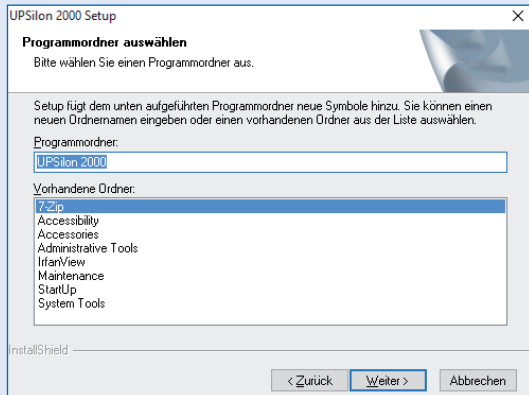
UPSilon 2000 Setup

Programmordner auswählen

Bitte wählen Sie einen Programmordner aus.

Setup fügt dem unten aufgeführten Programmordner neue Symbole hinzu. Sie können einen neuen Ordnernamen eingeben oder einen vorhandenen Ordner aus der Liste auswählen.

Programmordner:

UPSilon 2000

Vorhandene Ordner:

7-Zip
Accessibility
Accessories
Administrative Tools
IrfanView
Maintenance
StartUp
System Tools

InstallShield

< Zurück
Weiter >
Abbrechen